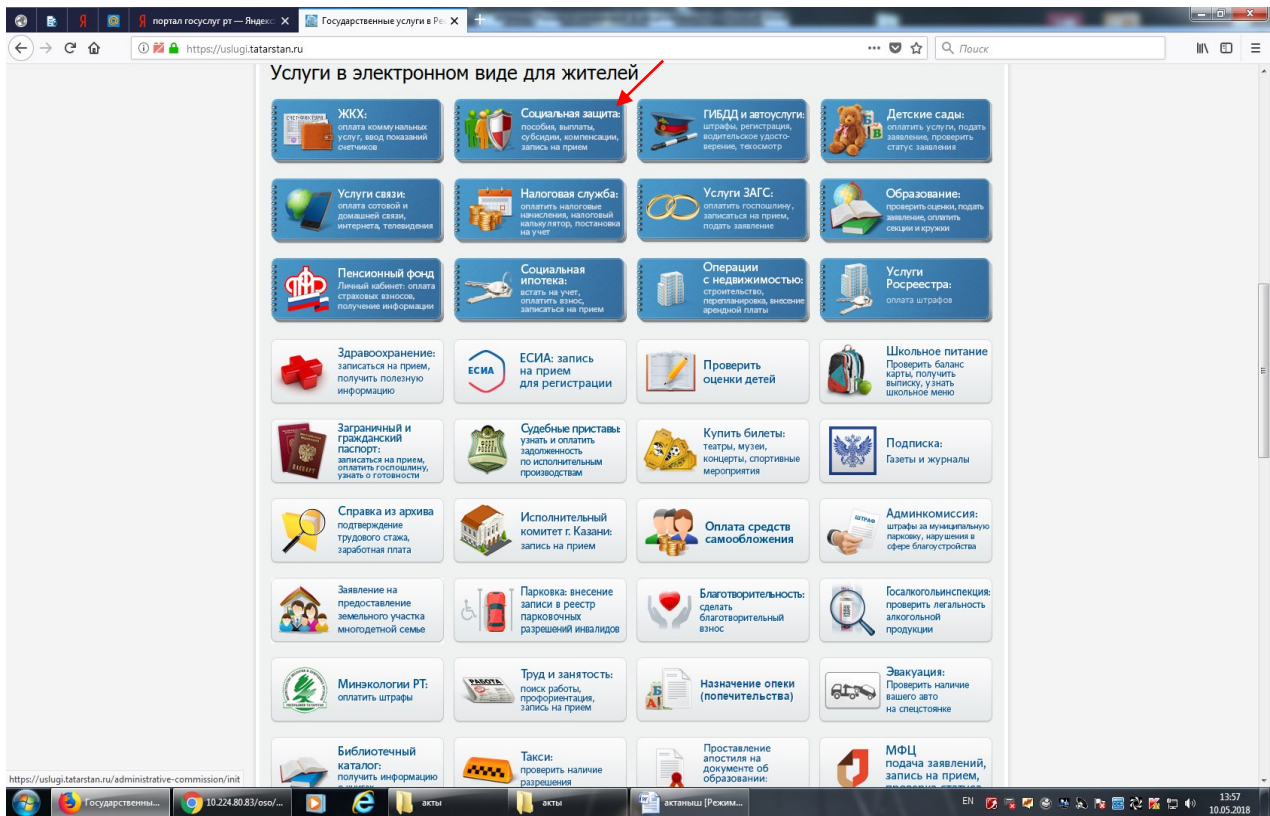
портал госуслуг рт — Яндекс | Государственные услуги в Ре
https://uslugi.tatarstan.ru
Поиск

Услуги в электронном виде для жителей

ЖКХ: оплата коммунальных услуг, ввод показаний счетчиков

Социальная защита: пособия, выплаты, субсидии, компенсации, запись на прием

ГИБДД и автоуслуги: штрафы, регистрация, водительское удостоверение, техосмотр

Детские сады: оплатить услуги, подать заявление, проверить статус заявления

Услуги связи: оплата сотовой и домашней связи, интернета, телевидения

Налоговая служба: оплатить налоговые начисления, налоговый калькулятор, постановка на учет

Услуги ЗАГС: оплатить госпошлину, записаться на прием, подать заявление

Образование: проверить оценки, подать заявление, оплатить секции и кружки

Пенсионный фонд Личный кабинет: оплата страховых взносов, получение информации

Социальная ипотека: встать на учет, оплатить взнос, записаться на прием

Операции с недвижимостью: строительство, перепланировка, внесение арендной платы

Услуги Росреестра: оплата штрафов

Здравоохранение: записаться на прием, получить полезную информацию

ЕСИА ЕСИА: запись на прием для регистрации

Проверить оценки детей

Школьное питание Проверить баланс карты, получить выписку, узнать школьное меню

Заграничный и гражданский паспорт: записаться на прием, оплатить госпошлину, узнать о готовности

Судебные приставы: узнать и оплатить задолженность по исполнительным производствам

Купить билеты: театры, музеи, концерты, спортивные мероприятия

Подписка: Газеты и журналы

Справка из архива подтверждение трудового стажа, заработная плата

Исполнительный комитет г. Казани: запись на прием

Оплата средств самообложения

Админкомиссия: штрафы за муниципальную парковку, нарушения в сфере благоустройства

Заявление на предоставление земельного участка многодетной семье

Парковка: внесение записи в реестр парковочных разрешений инвалидов

Благотворительность: сделать благотворительный взнос

Госалкогольинспекция: проверить легальность алкогольной продукции

Минэкологии РТ: оплатить штрафы

Труд и занятость: поиск работы, профориентация, запись на прием

Назначение опеки (попечительства)

Эвакуация: Проверить наличие вашего авто на спецстоянке

Библиотечный каталог: получить информацию

Такси: проверить наличие разрешения

Проставление апостиля на документе об образовании:

МФЦ подача заявлений, запись на прием,

https://uslugi.tatarstan.ru/administrative-commission/init

Государственны... 10.224.80.83/oso/... акты акты актаныш [Режим...
EN 13:57 10.05.2018